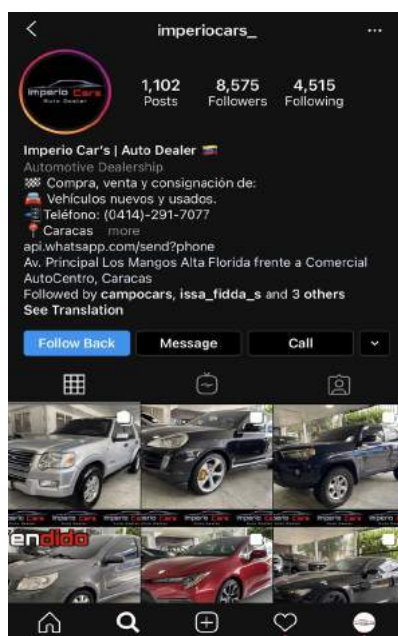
imperiocars_

Imperio Cars
Auto Dealer

1,102
Posts

8,575
Followers

4,515
Following

Imperio Car's | Auto Dealer
Automotive Dealership
Compra, venta y consignación de:
Vehículos nuevos y usados.
Teléfono: (0414)-291-7077
Caracas more
api.whatsapp.com/send?phone
Av. Principal Los Mangos Alta Florida frente a Comercial AutoCentro, Caracas
Followed by campocars, issa_fidda_s and 3 others
See Translation

Follow Back
Message
Call

Imperio Cars
Imperio Cars
Imperio Cars
Imperio Cars
Imperio Cars
Imperio Cars

endido